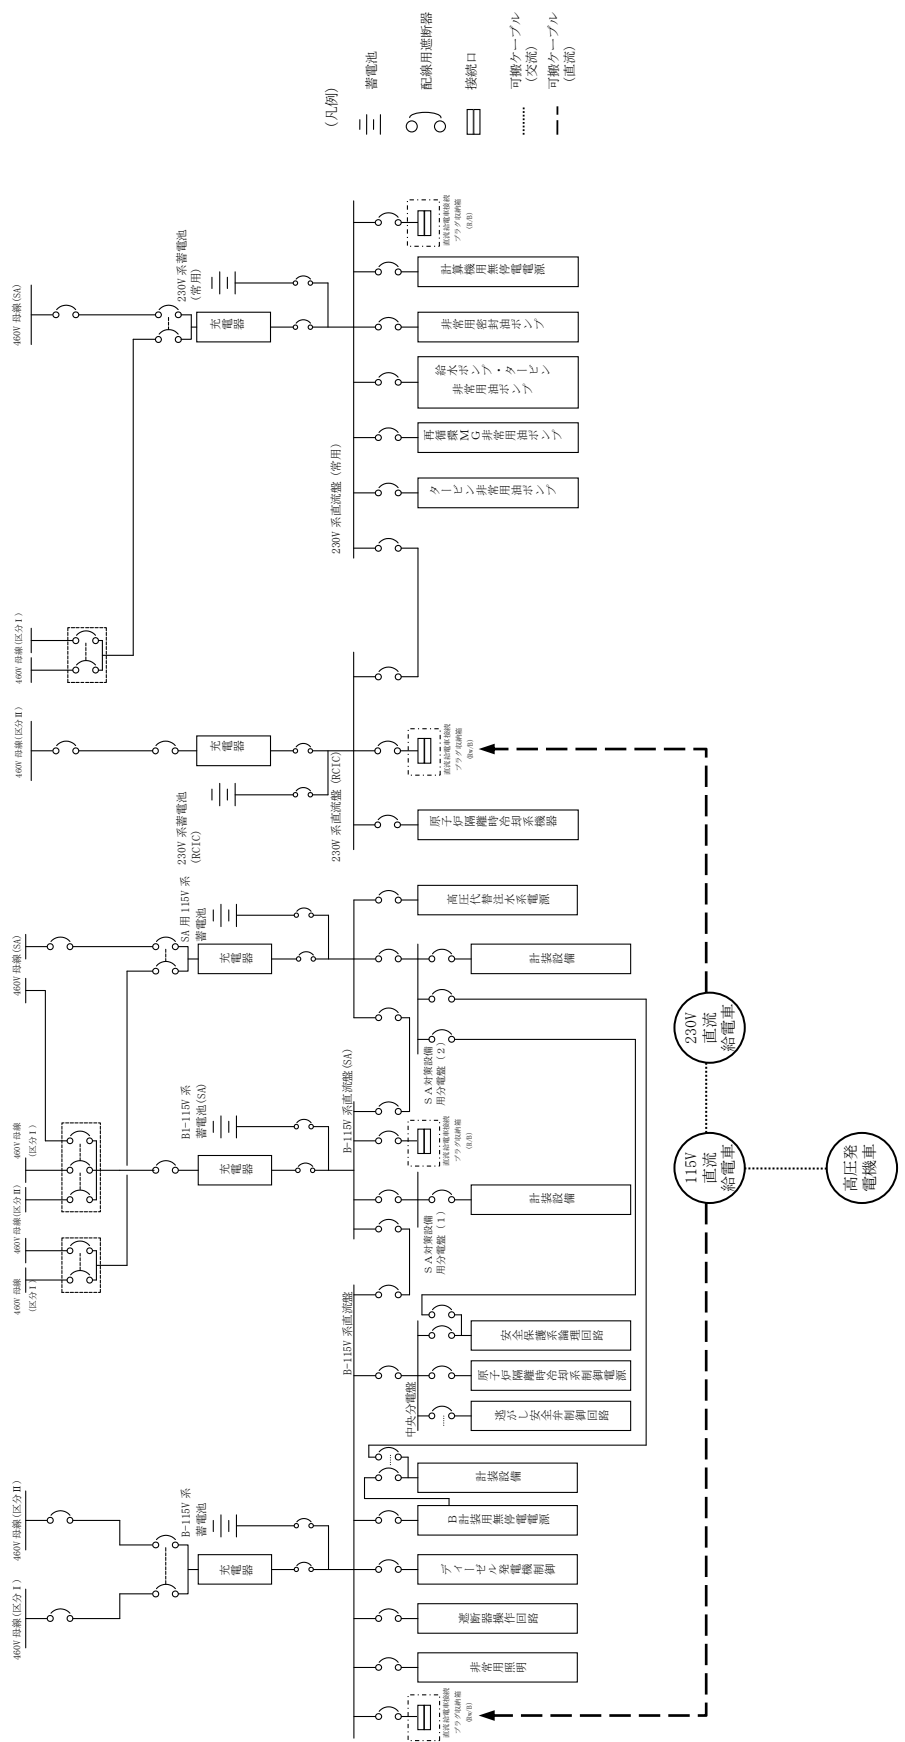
(凡例)

蓄電池

配線用遮断器

接続口

可搬ケーブル(交流)

可搬ケーブル(直流)

460V 母線(SA)

230V 系蓄電池(常用)

充電器

直流給電車接続プラグ収納箱(R/B)

計算機用無停電電源

非常用密封油ポンプ

給水ポンプ・タービン非常用油ポンプ

再循環MG非常用油ポンプ

タービン非常用油ポンプ

230V 系直流盤(常用)

460V 母線(区分Ⅰ)

460V 母線(区分Ⅱ)

充電器

230V 系蓄電池(RCIC)

230V 系直流盤(RCIC)

直流給電車接続プラグ収納箱(Rw/B)

原子炉隔離時冷却系機器

460V 母線(SA)

SA 用 115V 系蓄電池

充電器

高圧代替注水系電源

計装設備

SA対策設備用分電盤(2)

B-115V 系直流盤(SA)

BI-115V 系蓄電池(SA)

460V 母線(区分Ⅰ)

460V 母線(区分Ⅱ)

460V 母線(区分Ⅰ)

充電器

直流給電車接続プラグ収納箱(R/B)

SA対策設備用分電盤(1)

計装設備

B-115V 系直流盤

安全保護系論理回路

原子炉隔離時冷却系制御電源

中央分電盤

逃がし安全弁制御回路

230V 直流給電車

115V 直流給電車

高圧発電機車

460V 母線(区分Ⅱ)

460V 母線(区分Ⅰ)

B-115V 系蓄電池

充電器

計装設備

B計装用無停電電源

ディーゼル発電機制御

遮断器操作回路

非常用照明

直流給電車接続プラグ収納箱(Rw/B)